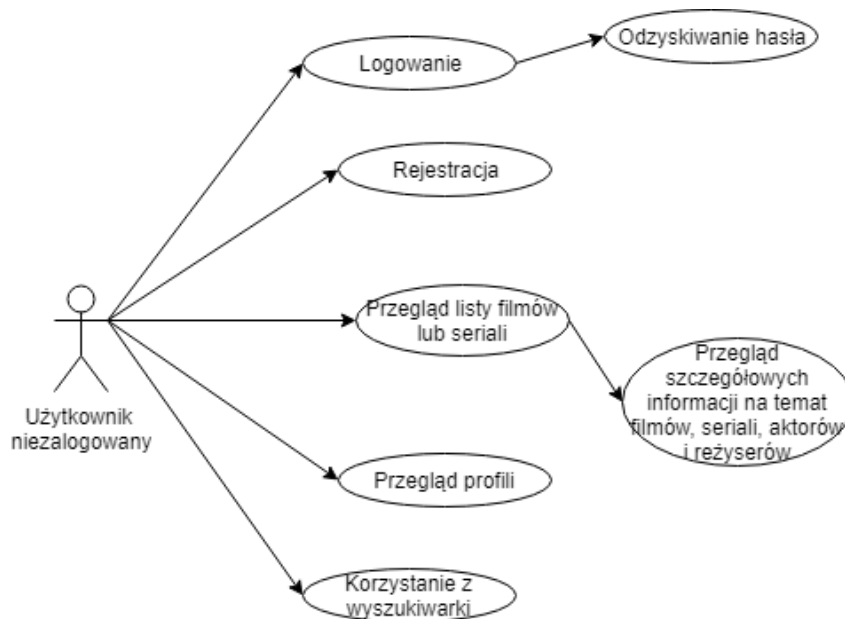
Logowanie

Odzyskiwanie hasła

Rejestracja

Przegląd listy filmów lub seriali

Przegląd szczegółowych informacji na temat filmów, seriali, aktorów i reżyserów

Użytkownik niezalogowany

Przegląd profili

Korzystanie z wyszukiwarki